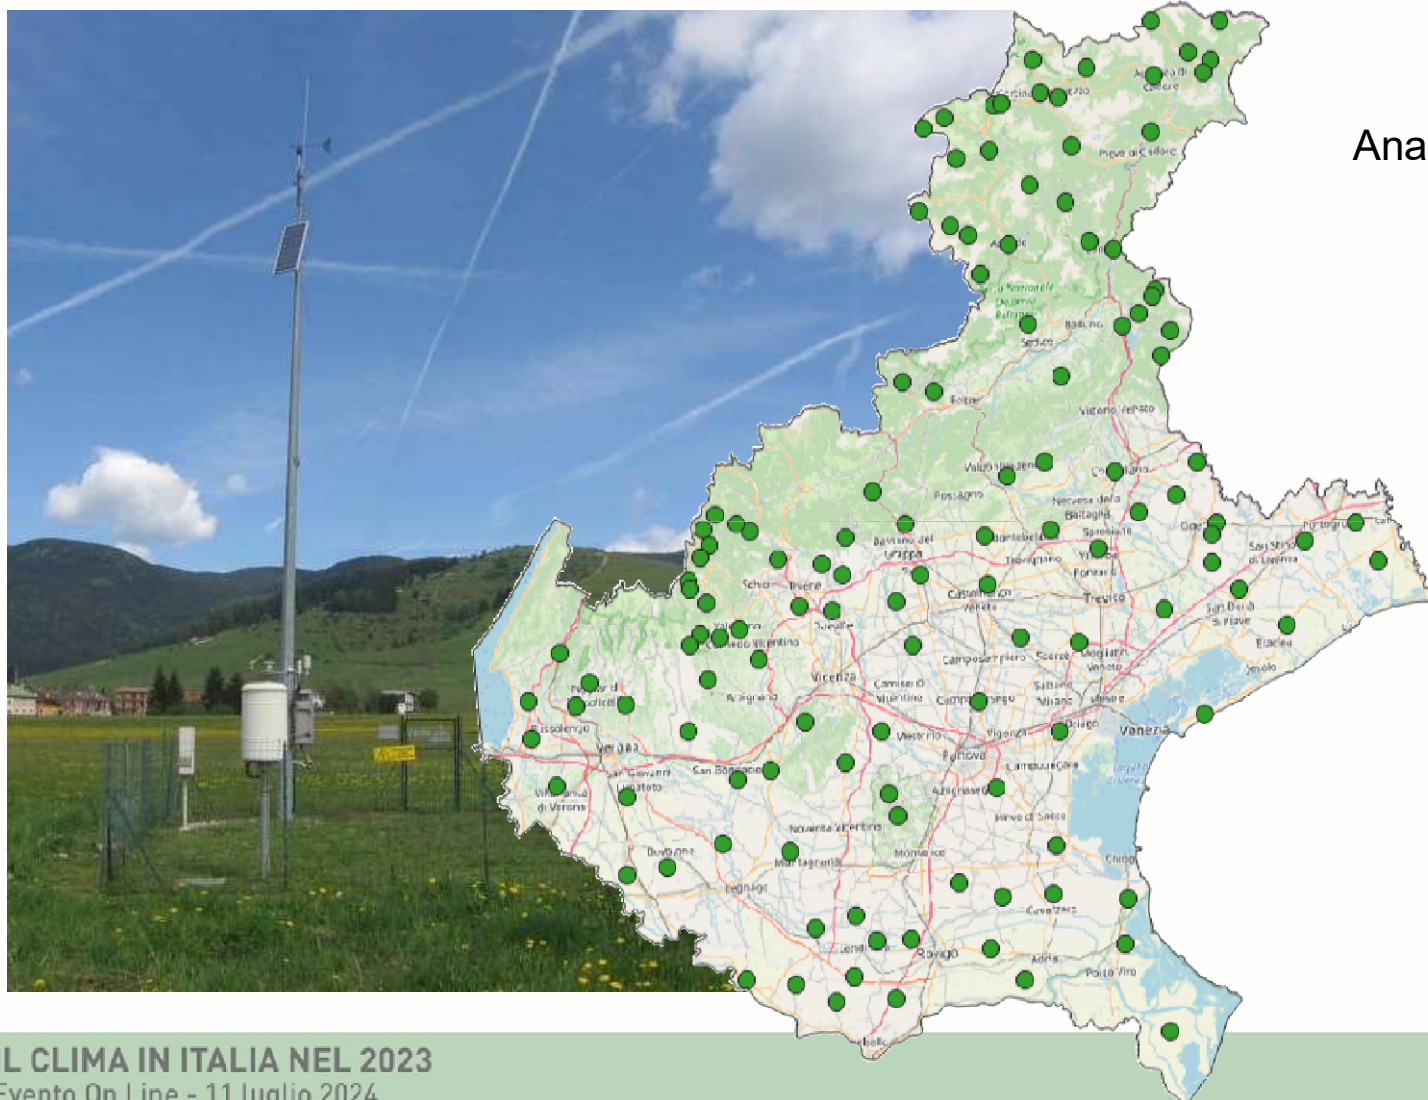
Ana

Auronzo di Cadore
Pieve di Cadore
Agordo
Belluno
Feltre
Vittorio Veneto
Valdobbiadene
Possagno
Nervesa della Battaglia
Bassano del Grappa
Montebelluna
Schio
Thiene
Castelfranco Veneto
Treviso
Conegliano
Portogruaro
San Stino di Livenza
San Donà di Piave
Eraclea
Jesolo
Valdagno
Vicenza
Arzignano
Camisano Vicentino
Campodarsego
Mirano
Mogliano Veneto
Verona
Bussolengo
San Giovanni Lupatoto
San Bonifacio
Villafranca di Verona
Padova
Vigonza
Dolo
Venezia
Campagna Lupia
Abano Terme
Piove di Sacco
Noventa Vicentina
Montagnana
Monselice
Legnago
Chioggia
Cavarzere
Rovigo
Adria
Porto Viro

IL CLIMA IN ITALIA NEL 2023
Evento On Line - 11 luglio 2024